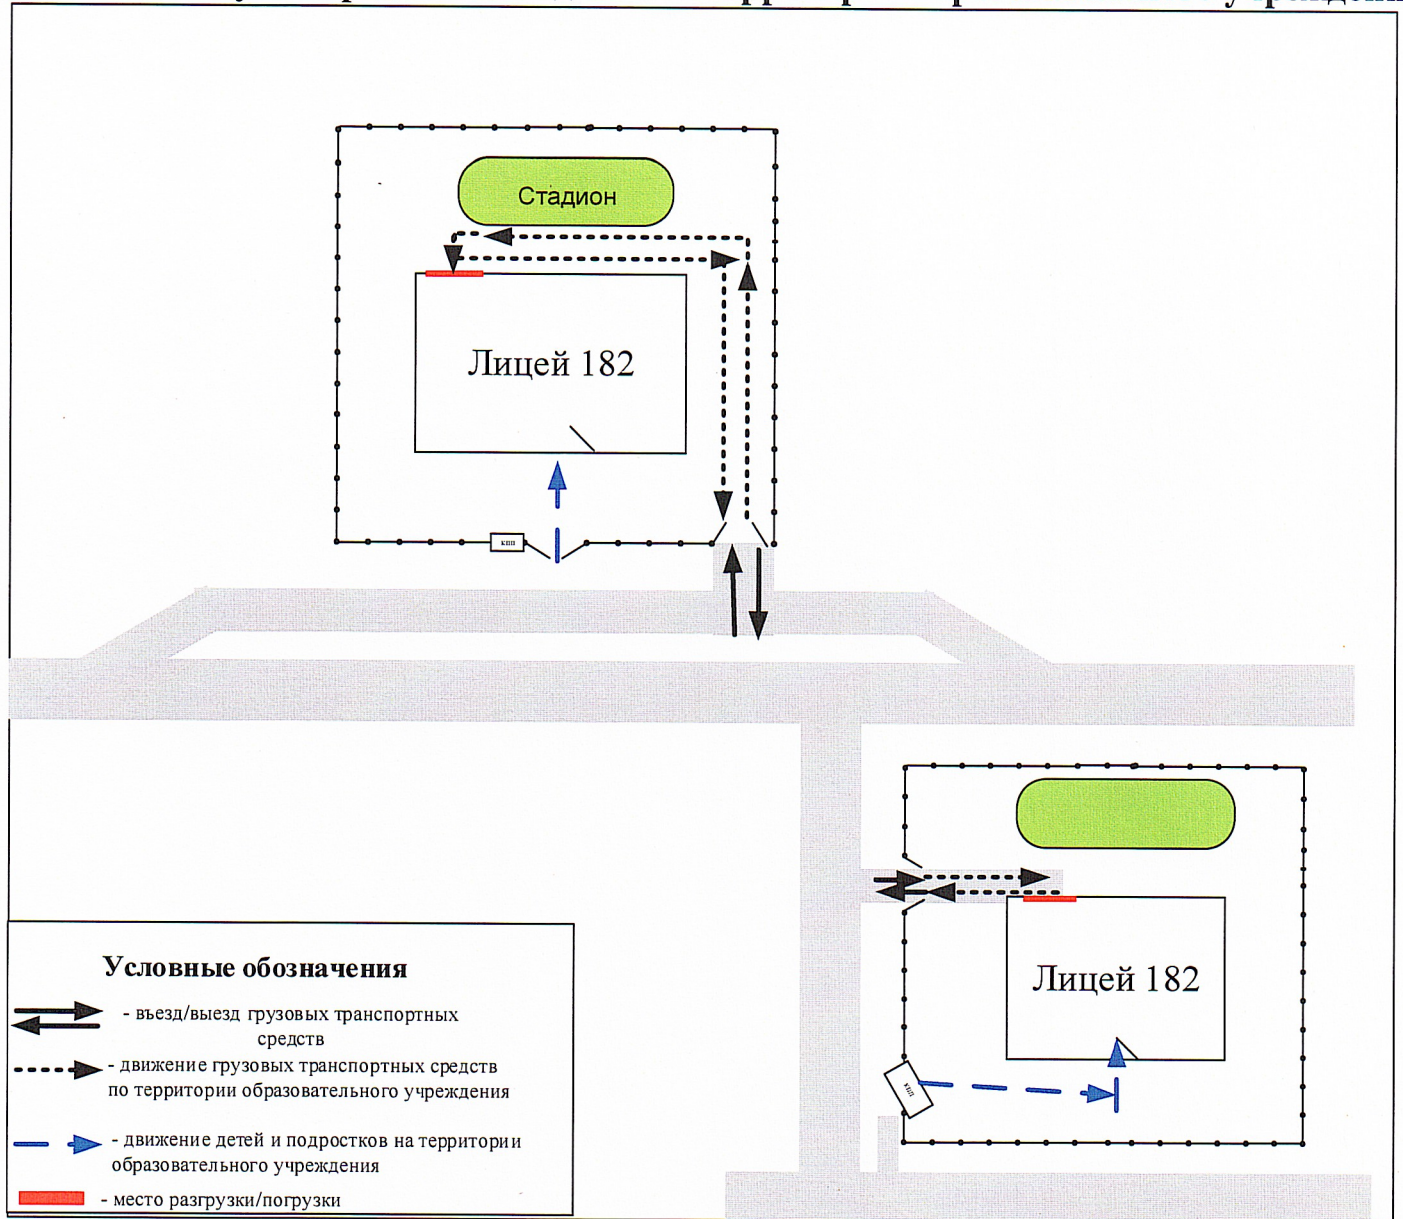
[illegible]

Стадион

Лицей 182

КПП

Лицей 182

КПП

Условные обозначения

- въезд/выезд грузовых транспортных средств

- движение грузовых транспортных средств по территории образовательного учреждения

- движение детей и подростков на территории образовательного учреждения

- место разгрузки/погрузки